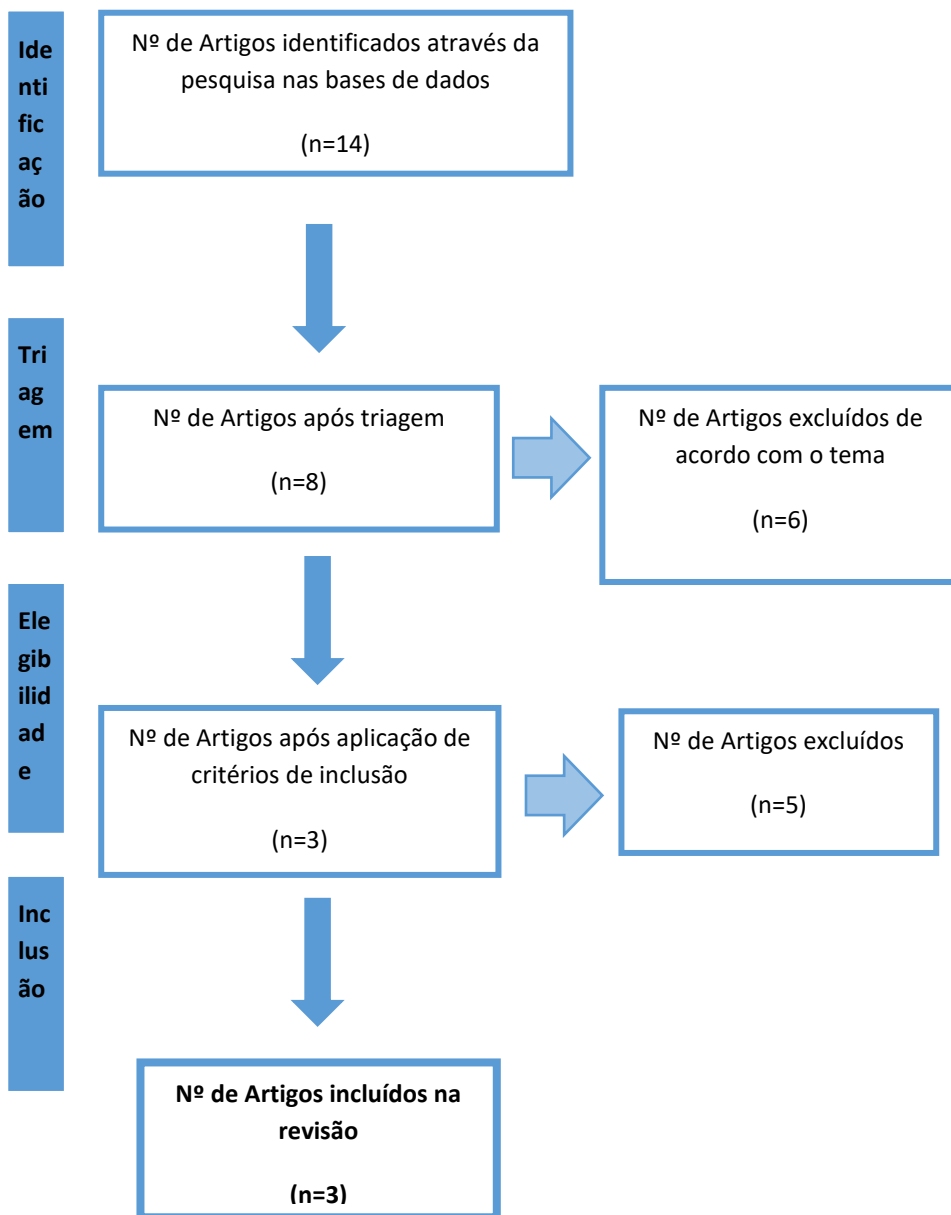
Identificação

Nº de Artigos identificados através da pesquisa nas bases de dados

(n=14)

Triagem

Nº de Artigos após triagem

(n=8)

Nº de Artigos excluídos de acordo com o tema

(n=6)

Elegibilidade

Nº de Artigos após aplicação de critérios de inclusão

(n=3)

Nº de Artigos excluídos

(n=5)

Inclusão

**Nº de Artigos incluídos na revisão**

**(n=3)**